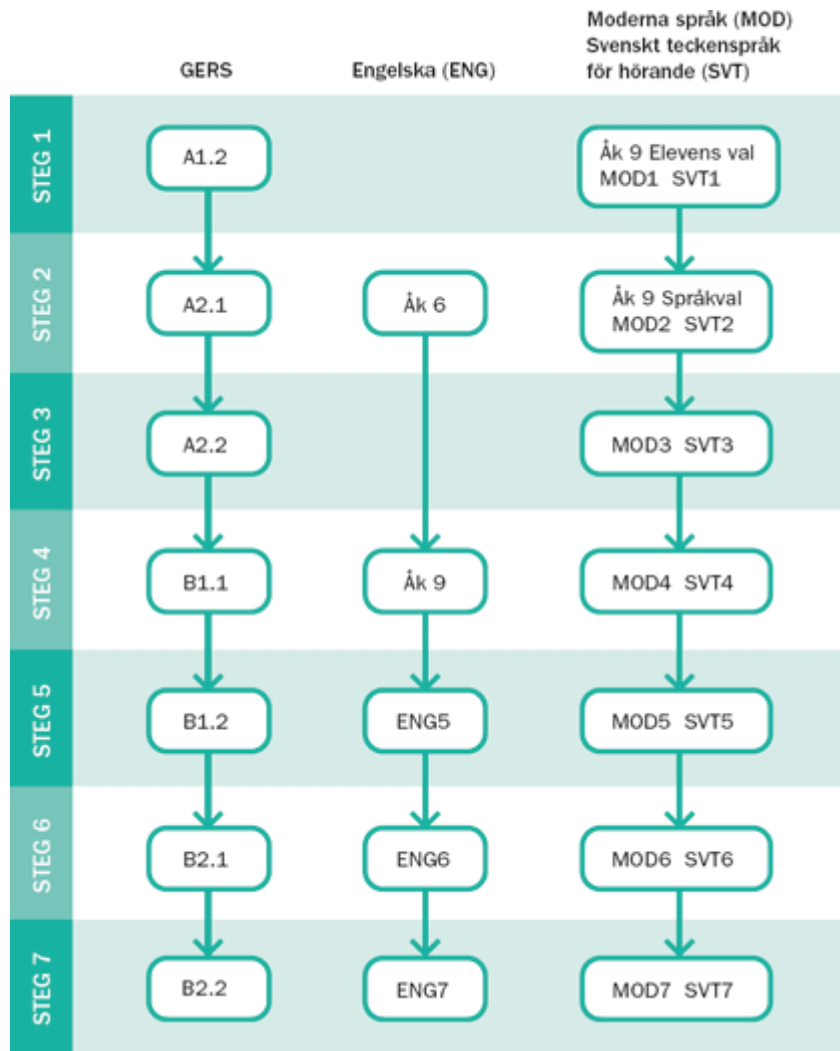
| | GERS | Engelska (ENG) | Moderna språk (MOD) Svenskt teckenspråk för hörande (SVT) |
|---|---|---|---|
| STEG 1 | A1.2 | | Åk 9 Elevens val MOD1 SVT1 |
| STEG 2 | A2.1 | Åk 6 | Åk 9 Språkval MOD2 SVT2 |
| STEG 3 | A2.2 | | MOD3 SVT3 |
| STEG 4 | B1.1 | Åk 9 | MOD4 SVT4 |
| STEG 5 | B1.2 | ENG5 | MOD5 SVT5 |
| STEG 6 | B2.1 | ENG6 | MOD6 SVT6 |
| STEG 7 | B2.2 | ENG7 | MOD7 SVT7 |